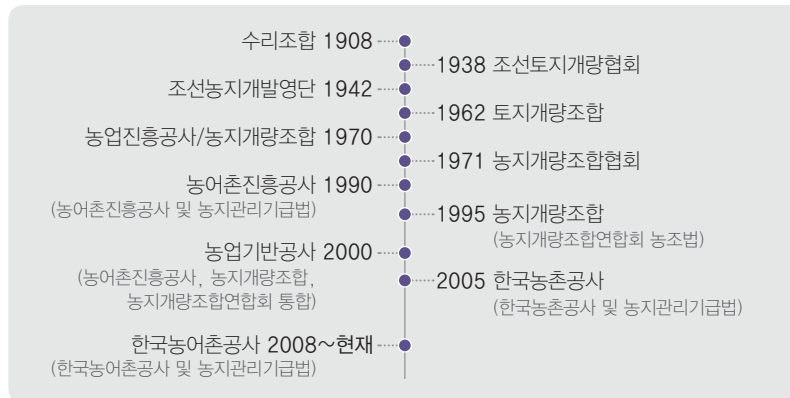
수리조합 1908

1938 조선토지개량협회

조선농지개발영단 1942

1962 토지개량조합

농업진흥공사/농지개량조합 1970

1971 농지개량조합협회

농어촌진흥공사 1990
(농어촌진흥공사 및 농지관리기금법)

1995 농지개량조합
(농지개량조합연합회 농조법)

농업기반공사 2000
(농어촌진흥공사, 농지개량조합, 농지개량조합연합회 통합)

2005 한국농촌공사
(한국농촌공사 및 농지관리기금법)

한국농어촌공사 2008~현재
(한국농어촌공사 및 농지관리기금법)